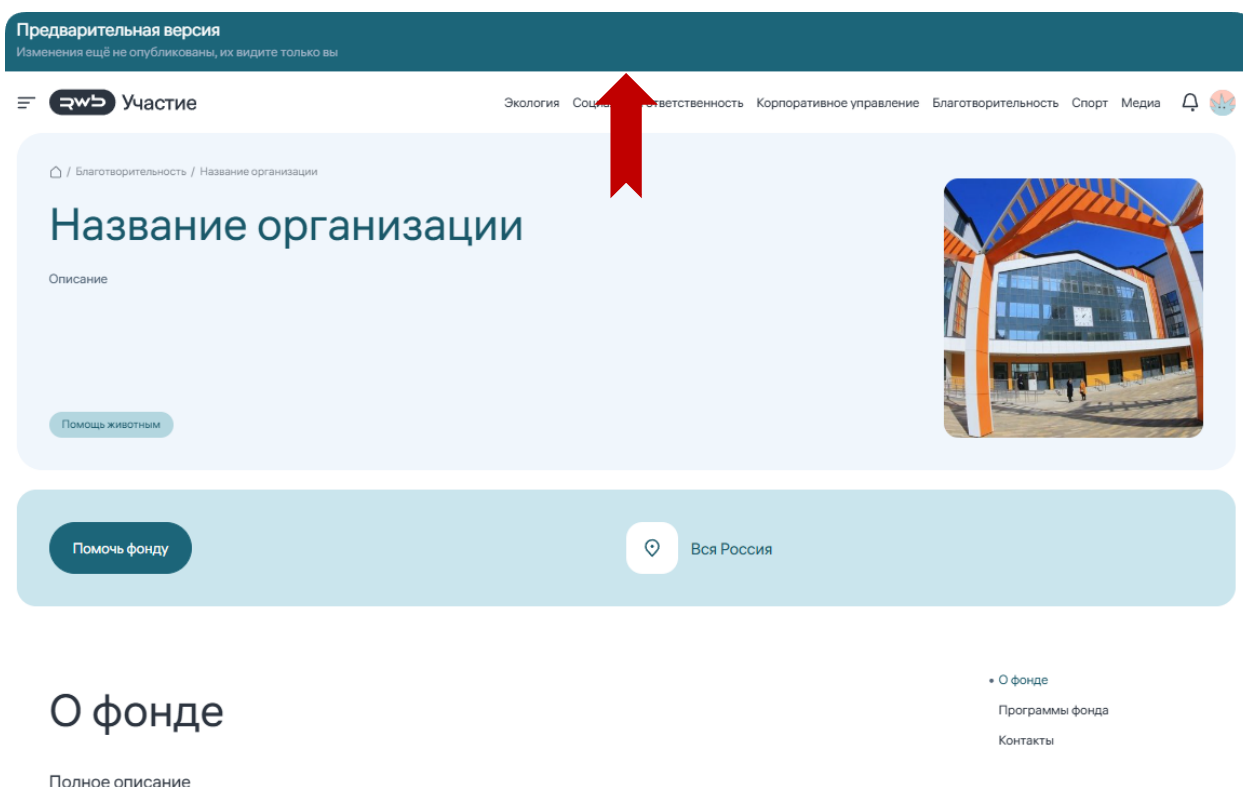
Предварительная версия
Изменения ещё не опубликованы, их видите только вы

RWB Участие

Экология Соци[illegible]ответственность Корпоративное управление Благотворительность Спорт Медиа

/ Благотворительность / Название организации

Название организации

Описание

Помощь животным

Помочь фонду

Вся Россия

О фонде

Полное описание

• О фонде
Программы фонда
Контакты